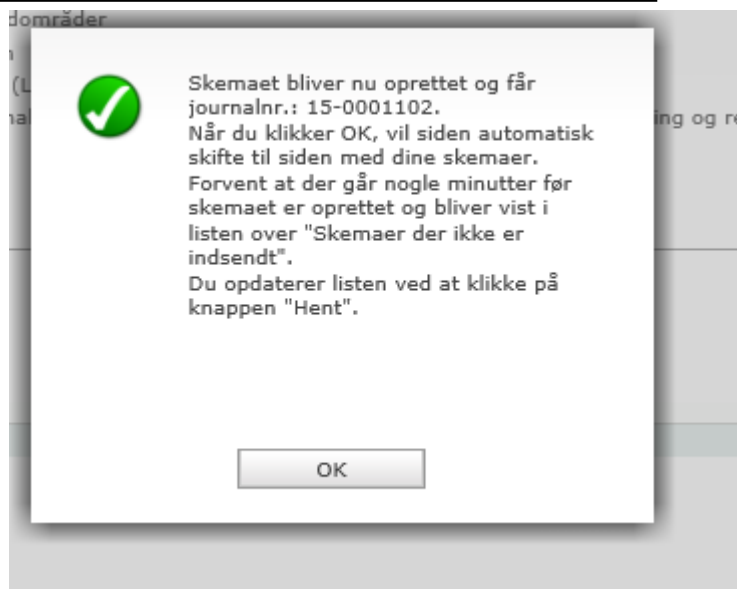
dområder
n
(L
nal

ing og re

Skemaet bliver nu oprettet og får journalnr.: 15-0001102.
Når du klikker OK, vil siden automatisk skifte til siden med dine skemaer.
Forvent at der går nogle minutter før skemaet er oprettet og bliver vist i listen over "Skemaer der ikke er indsendt".
Du opdaterer listen ved at klikke på knappen "Hent".

OK